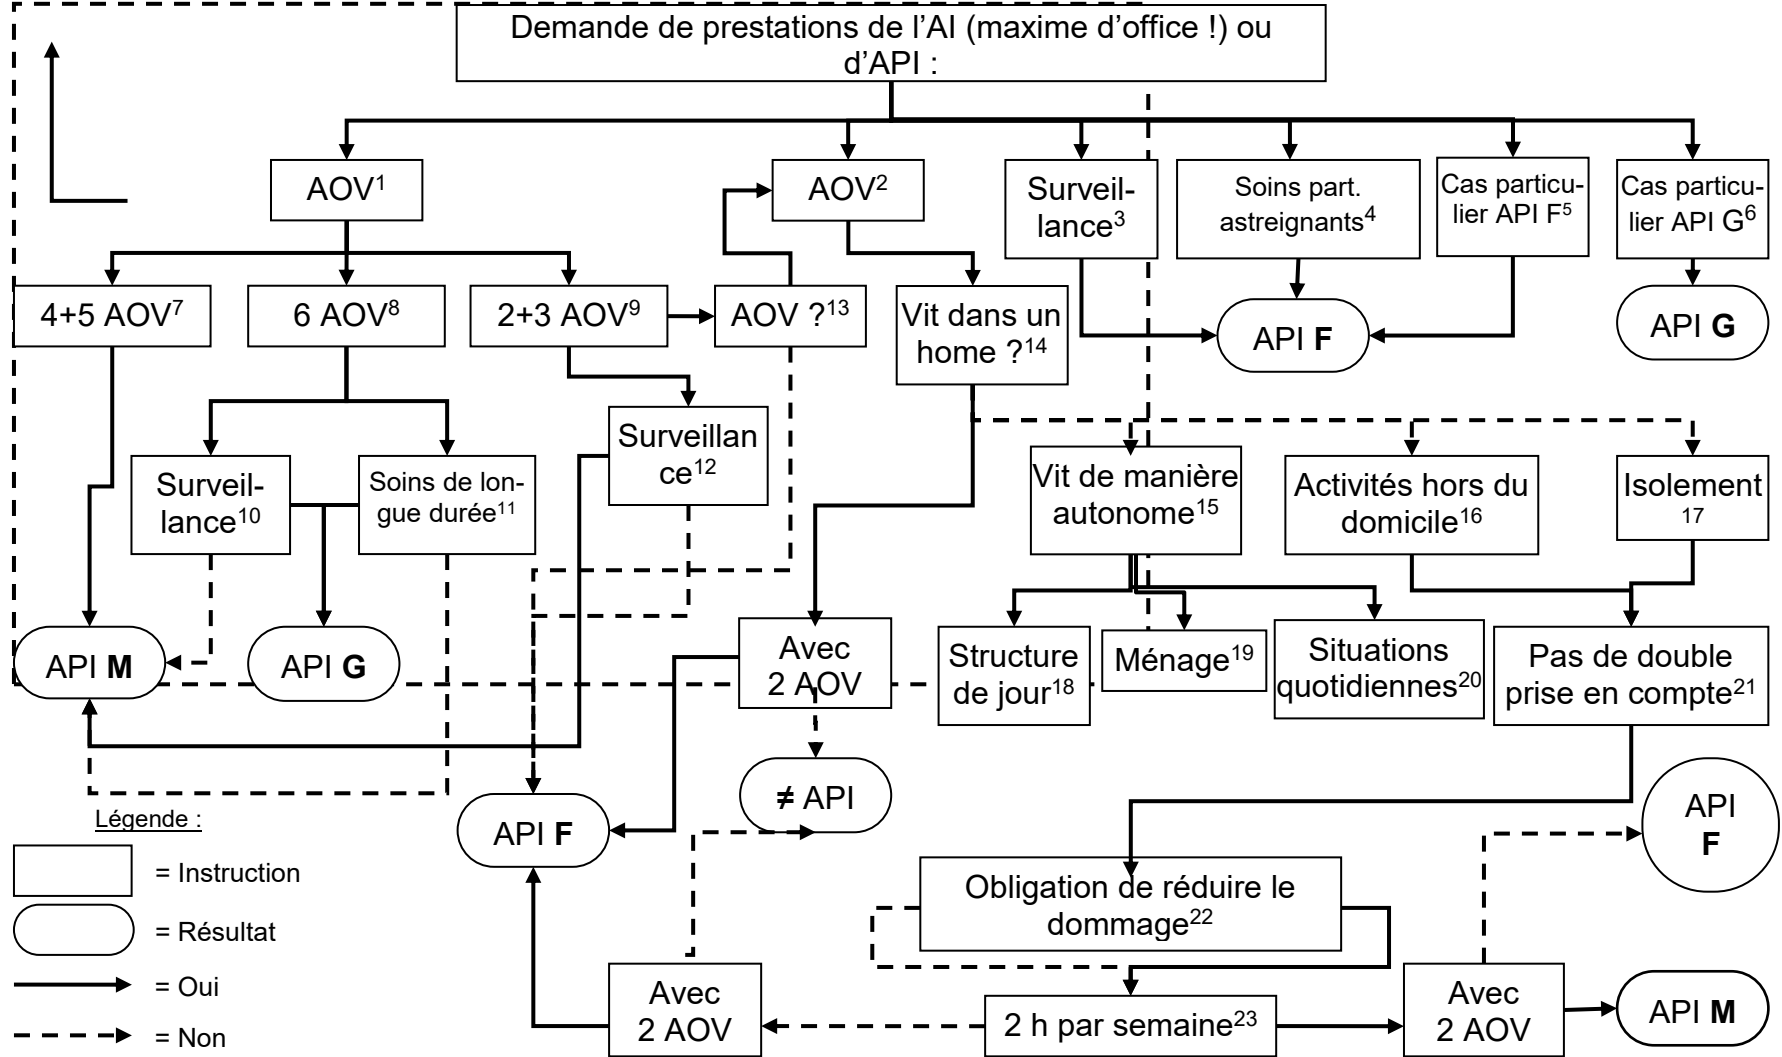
Demande de prestations de l'AI (maxime d'office !) ou d'API :

AOV$^1$

AOV$^2$

Surveillance$^3$

Soins part. astreignants$^4$

Cas particulier API F$^5$

Cas particulier API G$^6$

4+5 AOV$^7$

6 AOV$^8$

2+3 AOV$^9$

AOV ?$^{13}$

Vit dans un home ?$^{14}$

API **F**

API **G**

Surveillance$^{10}$

Soins de longue durée$^{11}$

Surveillance$^{12}$

Vit de manière autonome$^{15}$

Activités hors du domicile$^{16}$

Isolement $^{17}$

API **M**

API **G**

Avec 2 AOV

Structure de jour$^{18}$

Ménage$^{19}$

Situations quotidiennes$^{20}$

Pas de double prise en compte$^{21}$

≠ API

API **F**

API **F**

Légende :

= Instruction

= Résultat

= Oui

= Non

Obligation de réduire le dommage$^{22}$

Avec 2 AOV

2 h par semaine$^{23}$

Avec 2 AOV

API **M**